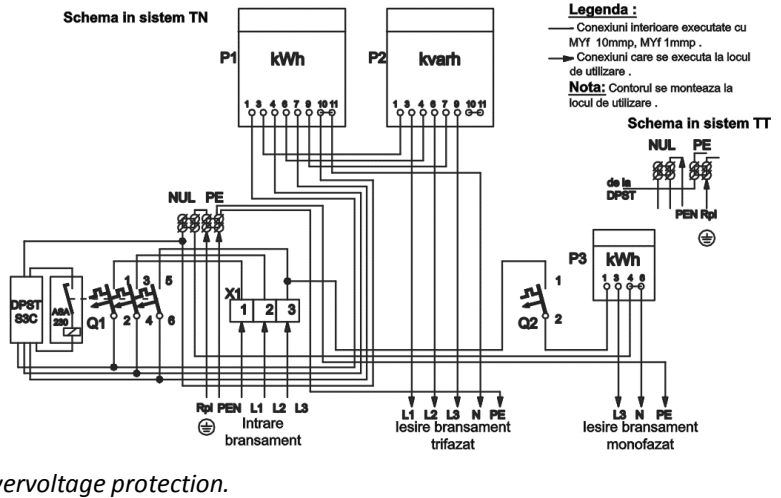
Schema in sistem TN

P1 kWh

1 3 4 6 7 9 10 11

P2 kvarh

1 3 4 6 7 9 10 11

Legenda :
Conexiuni interioare executate cu MYf 10mmp, MYf 1mmp .
Conexiuni care se executa la locul de utilizare .
Nota: Contorul se monteaza la locul de utilizare .

Schema in sistem TT

NUL PE

de la DPST

PEN Rpl

NUL PE

DPST S3C

ASA 230

Q1

1 3 5
2 4 6

X1

1 2 3

Q2

1
2

P3 kWh

1 3 4 6

Rpl PEN L1 L2 L3
Intrare bransament

L1 L2 L3 N PE
Iesire bransament trifazat

L3 N PE
Iesire bransament monofazat

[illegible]vervoltage protection.